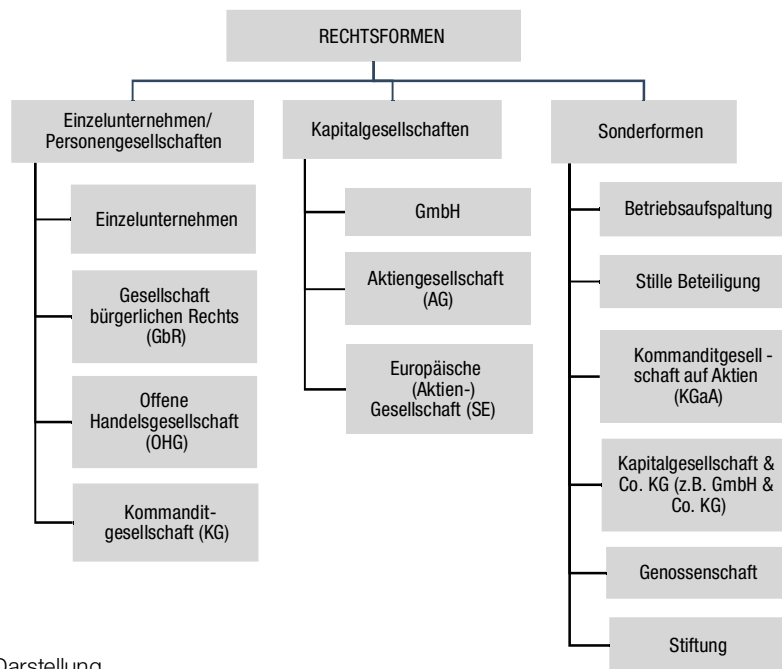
RECHTSFORMEN

Einzelunternehmen/ Personengesellschaften

Einzelunternehmen

Gesellschaft bürgerlichen Rechts (GbR)

Offene Handelsgesellschaft (OHG)

Kommanditgesellschaft (KG)

Kapitalgesellschaften

GmbH

Aktiengesellschaft (AG)

Europäische (Aktien-) Gesellschaft (SE)

Sonderformen

Betriebsaufspaltung

Stille Beteiligung

Kommanditgesell - schaft auf Aktien (KGaA)

Kapitalgesellschaft & Co. KG (z.B. GmbH & Co. KG)

Genossenschaft

Stiftung

Darstellung